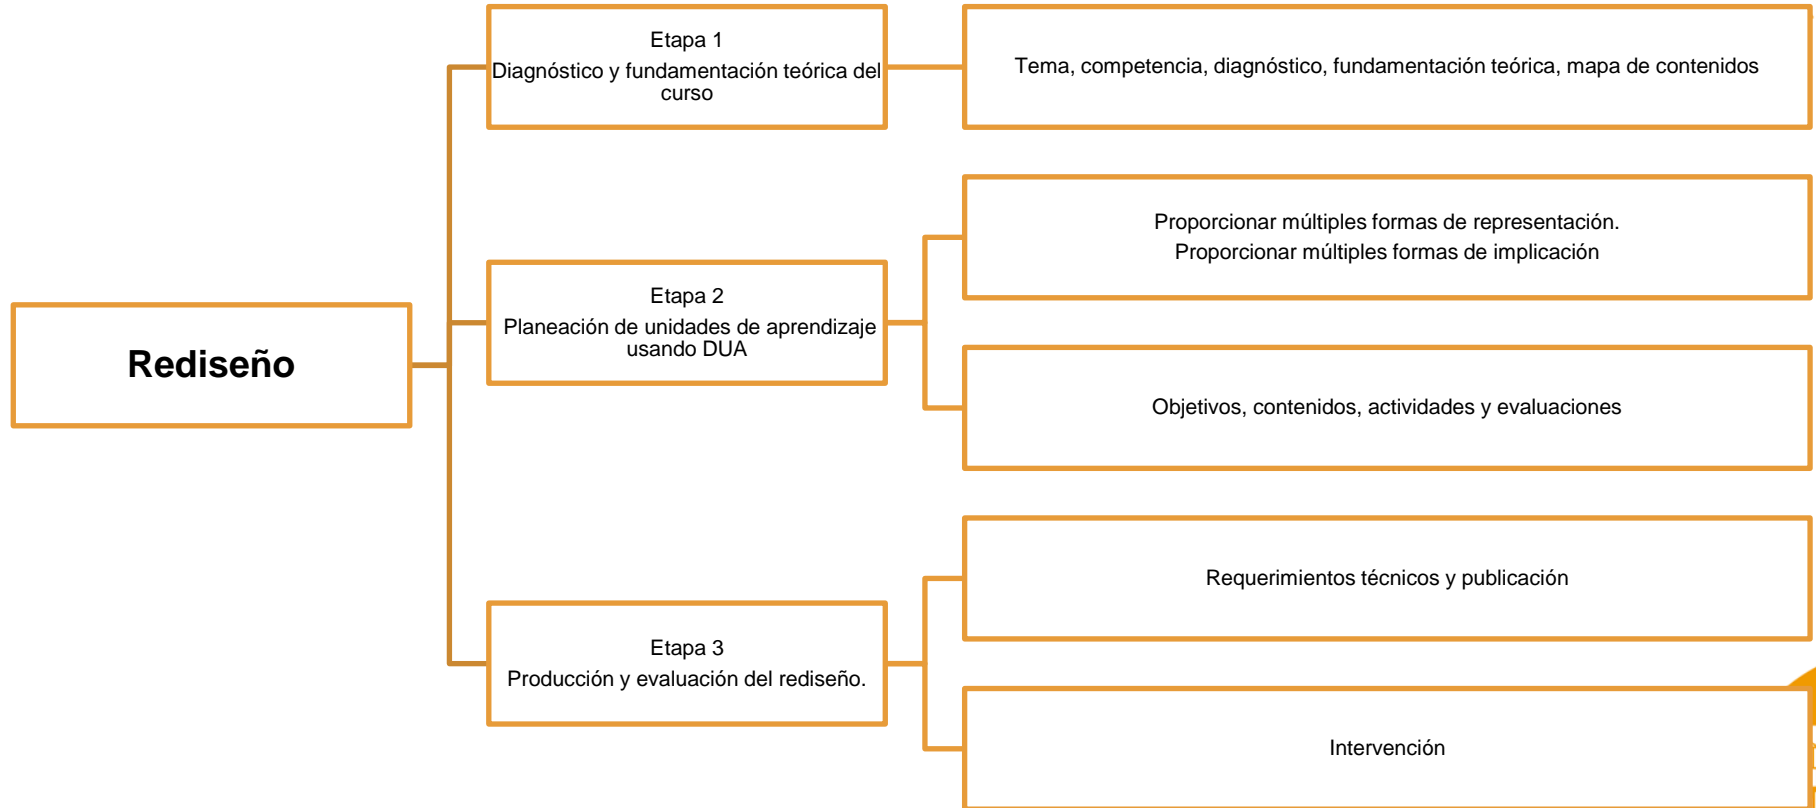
Rediseño

Etapa 1
Diagnóstico y fundamentación teórica del curso

Tema, competencia, diagnóstico, fundamentación teórica, mapa de contenidos

Etapa 2
Planeación de unidades de aprendizaje usando DUA

Proporcionar múltiples formas de representación.
Proporcionar múltiples formas de implicación

Objetivos, contenidos, actividades y evaluaciones

Etapa 3
Producción y evaluación del rediseño.

Requerimientos técnicos y publicación

Intervención